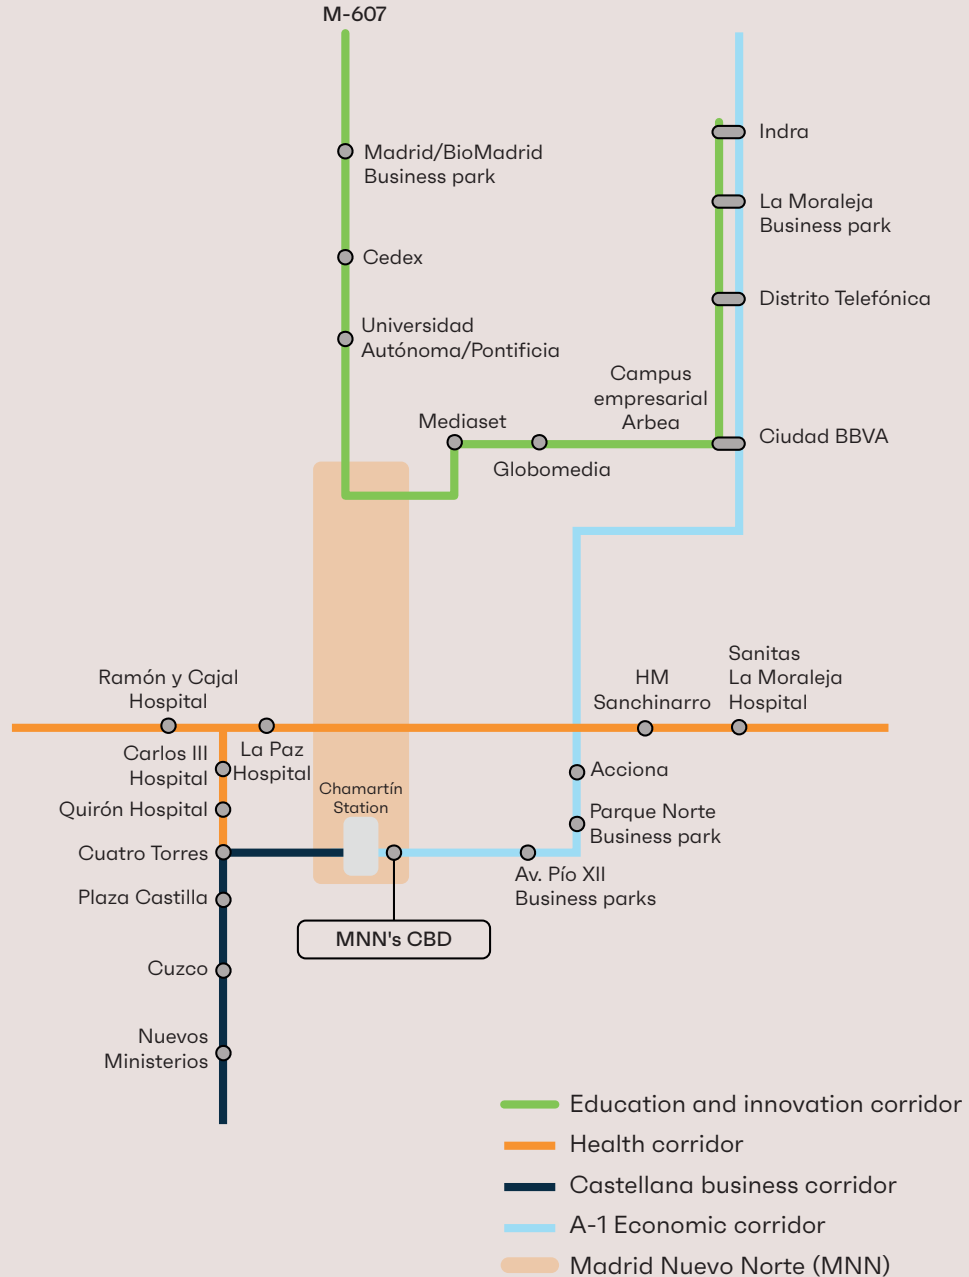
M-607

Madrid/BioMadrid Business park

Cedex

Universidad Autónoma/Pontificia

Indra

La Moraleja Business park

Distrito Telefónica

Campus empresarial Arbea

Mediaset

Ciudad BBVA

Globomedia

Ramón y Cajal Hospital

HM Sanchinarro

Sanitas La Moraleja Hospital

Carlos III Hospital

La Paz Hospital

Acciona

Chamartín Station

Quirón Hospital

Parque Norte Business park

Cuatro Torres

Av. Pío XII Business parks

Plaza Castilla

MNN's CBD

Cuzco

Nuevos Ministerios

Education and innovation corridor
Health corridor
Castellana business corridor
A-1 Economic corridor
Madrid Nuevo Norte (MNN)